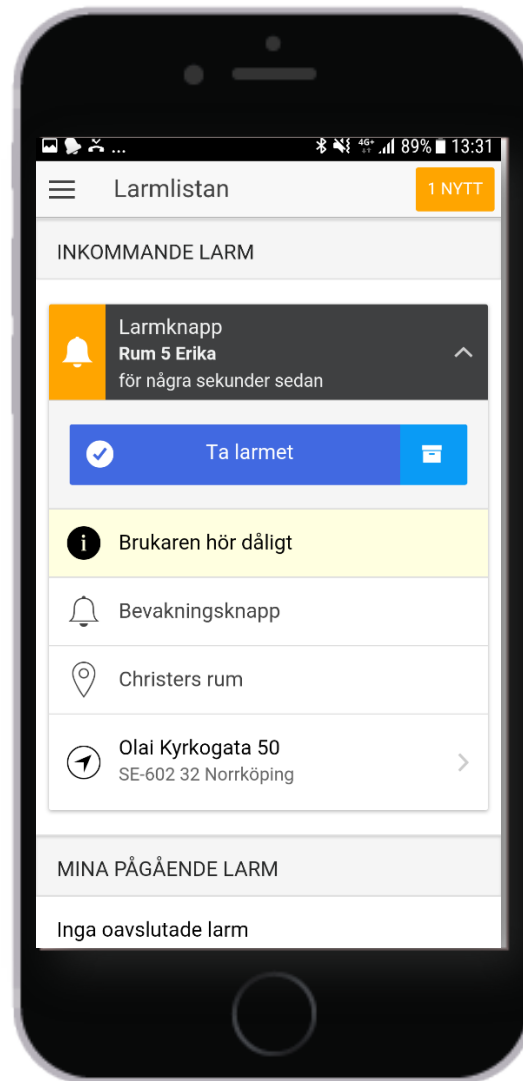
4G+ 89% 13:31

Larmlistan

1 NYTT

INKOMMANDE LARM

Larmknapp
Rum 5 Erika
för några sekunder sedan

Ta larmet

Brukaren hör dåligt

Bevakningsknapp

Christers rum

Olai Kyrkogata 50
SE-602 32 Norrköping

MINA PÅGÅENDE LARM

Inga oavslutade larm